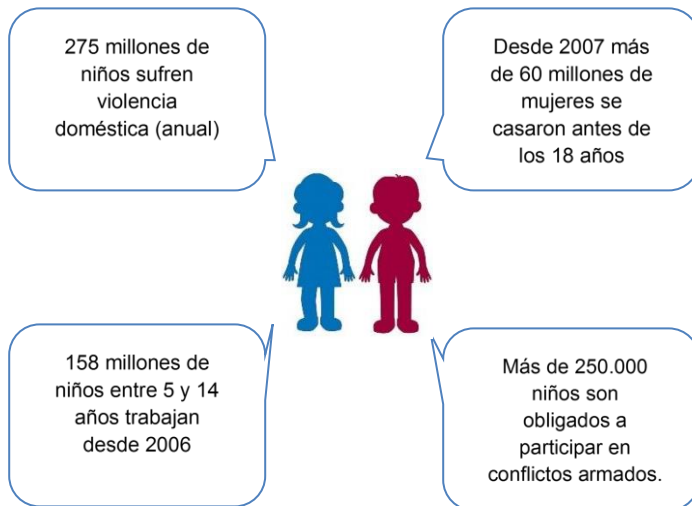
275 millones de niños sufren violencia doméstica (anual)

Desde 2007 más de 60 millones de mujeres se casaron antes de los 18 años

158 millones de niños entre 5 y 14 años trabajan desde 2006

Más de 250.000 niños son obligados a participar en conflictos armados.